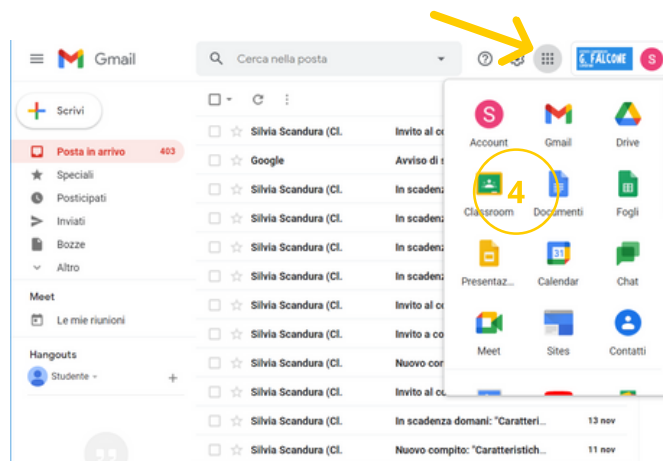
Gmail

Cerca nella posta

G. FALCONE

S

Scrivi

Posta in arrivo 403

Speciali

Posticipati

Inviati

Bozze

Altro

Meet

Le mie riunioni

Hangouts

Studente

Silvia Scandura (Cl. Invito al c

Google Avviso di s

Silvia Scandura (Cl. In scadenz

Silvia Scandura (Cl. In scadenz

Silvia Scandura (Cl. In scadenz

Silvia Scandura (Cl. In scadenz

Silvia Scandura (Cl. Invito al c

Silvia Scandura (Cl. Invito a co

Silvia Scandura (Cl. Nuovo co

Silvia Scandura (Cl. Invito al c

Silvia Scandura (Cl. In scadenza domani: "Caratteri 13 nov

Silvia Scandura (Cl. Nuovo compito: "Caratteristich 11 nov

Account

Gmail

Drive

Classroom

4

Documenti

Fogli

Presentaz...

31

Calendar

Chat

Meet

Sites

Contatti